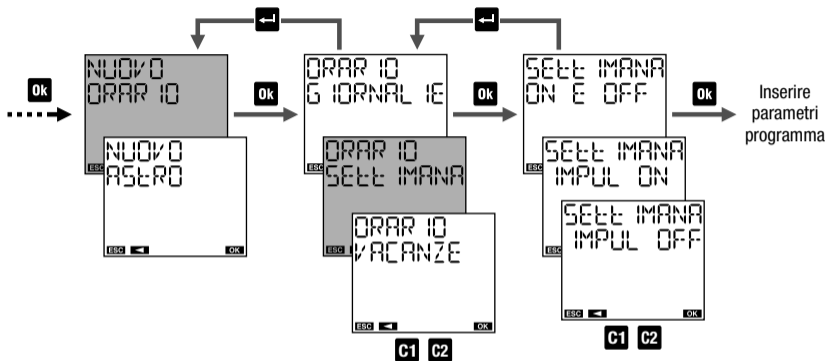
Ok

NUOVO ORARIO

ESC

NUOVO ASTRO

ESC ◄ OK

Ok

↵

ORARIO GIORNALIE

ORARIO SETTIMANA

ESC

ORARIO VACANZE

ESC ◄ OK

C1 C2

Ok

↵

SETTIMANA ON E OFF

ESC

SETTIMANA IMPUL ON

ESC

SETTIMANA IMPUL OFF

ESC ◄ OK

C1 C2

Ok

Inserire parametri programma